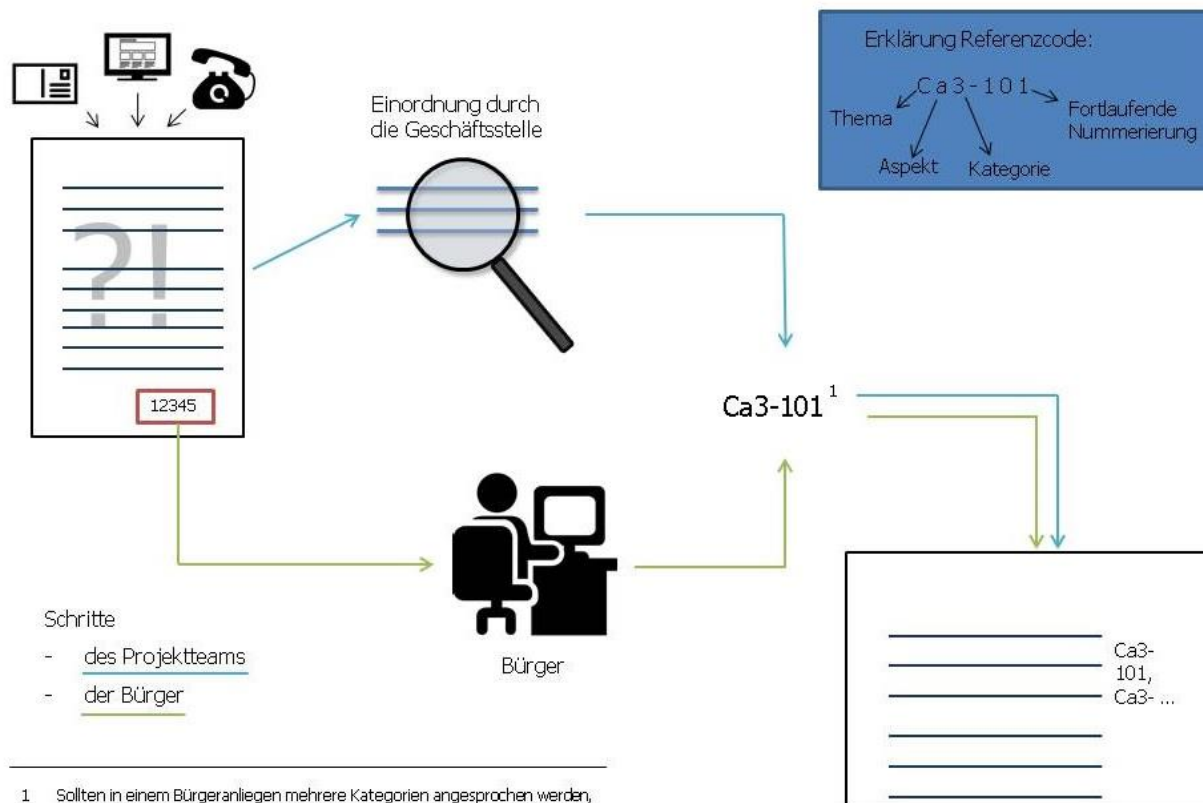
Erklärung Referenzcode:

Ca3-101

Thema

Aspekt

Kategorie

Fortlaufende Nummerierung

Einordnung durch die Geschäftsstelle

?!

12345

Ca3-101 $^1$

Bürger

Schritte

- des Projektteams
- der Bürger

Ca3-101, Ca3- ...

1 Sollten in einem Bürgeranliegen mehrere Kategorien angesprochen werden,